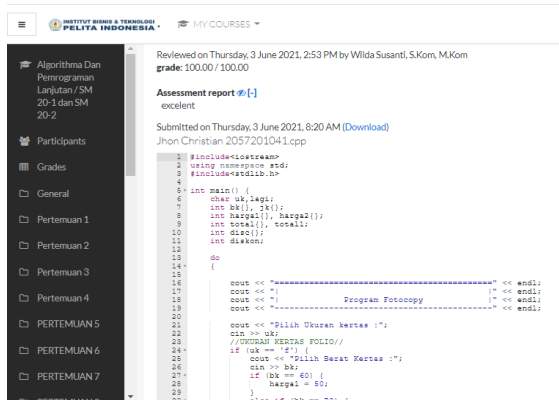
≡ INSTITUT BISNIS & TEKNOLOGI PELITA INDONESIA MY COURSES

Algorithma Dan Pemrograman Lanjutan / SM 20-1 dan SM 20-2

Participants

Grades

General

Pertemuan 1

Pertemuan 2

Pertemuan 3

Pertemuan 4

PERTEMUAN 5

PERTEMUAN 6

PERTEMUAN 7

Reviewed on Thursday, 3 June 2021, 2:53 PM by Wilda Susanti, S.Kom, M.Kom
grade: 100.00 / 100.00

Assessment report [-]
excelent

Submitted on Thursday, 3 June 2021, 8:20 AM (Download)
Jhon Christian 2057201041.cpp

1 #include<iostream>
2 using namespace std;
3 #include<stdlib.h>
4
5 int main() {
6 char uk,lagi;
7 int bk[], jk[];
8 int harga1[], harga2[];
9 int total[], total1;
10 int disc[];
11 int diskon;
12
13 do
14 {
15
16 cout << "==========================================" << endl;
17 cout << "| |" << endl;
18 cout << "| Program Fotocopy |" << endl;
19 cout << "------------------------------------------" << endl;
20
21 cout << "Pilih Ukuran kertas :";
22 cin >> uk;
23 //UKURAN KERTAS FOLIO//
24 if (uk == 'f') {
25 cout << "Pilih Berat Kertas :";
26 cin >> bk;
27 if (bk == 60) {
28 harga1 = 50;
29 }
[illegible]